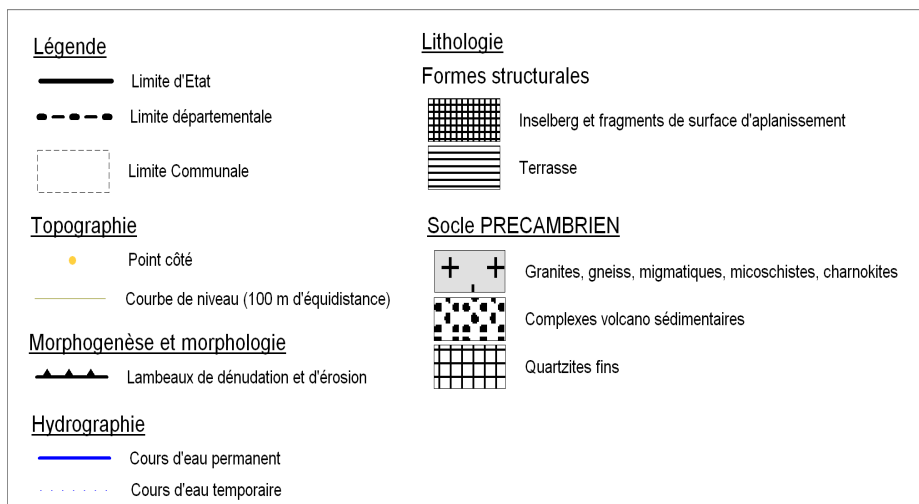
Légende

Limite d'Etat

Limite départementale

Limite Communale

Topographie

Point côté

Courbe de niveau (100 m d'équidistance)

Morphogenèse et morphologie

Lambeaux de dénudation et d'érosion

Hydrographie

Cours d'eau permanent

Cours d'eau temporaire

Lithologie

Formes structurales

Inselberg et fragments de surface d'aplanissement

Terrasse

Socle PRECAMBRIEN

Granites, gneiss, migmatiques, micoschistes, charnokites

Complexes volcano sédimentaires

Quartzites fins